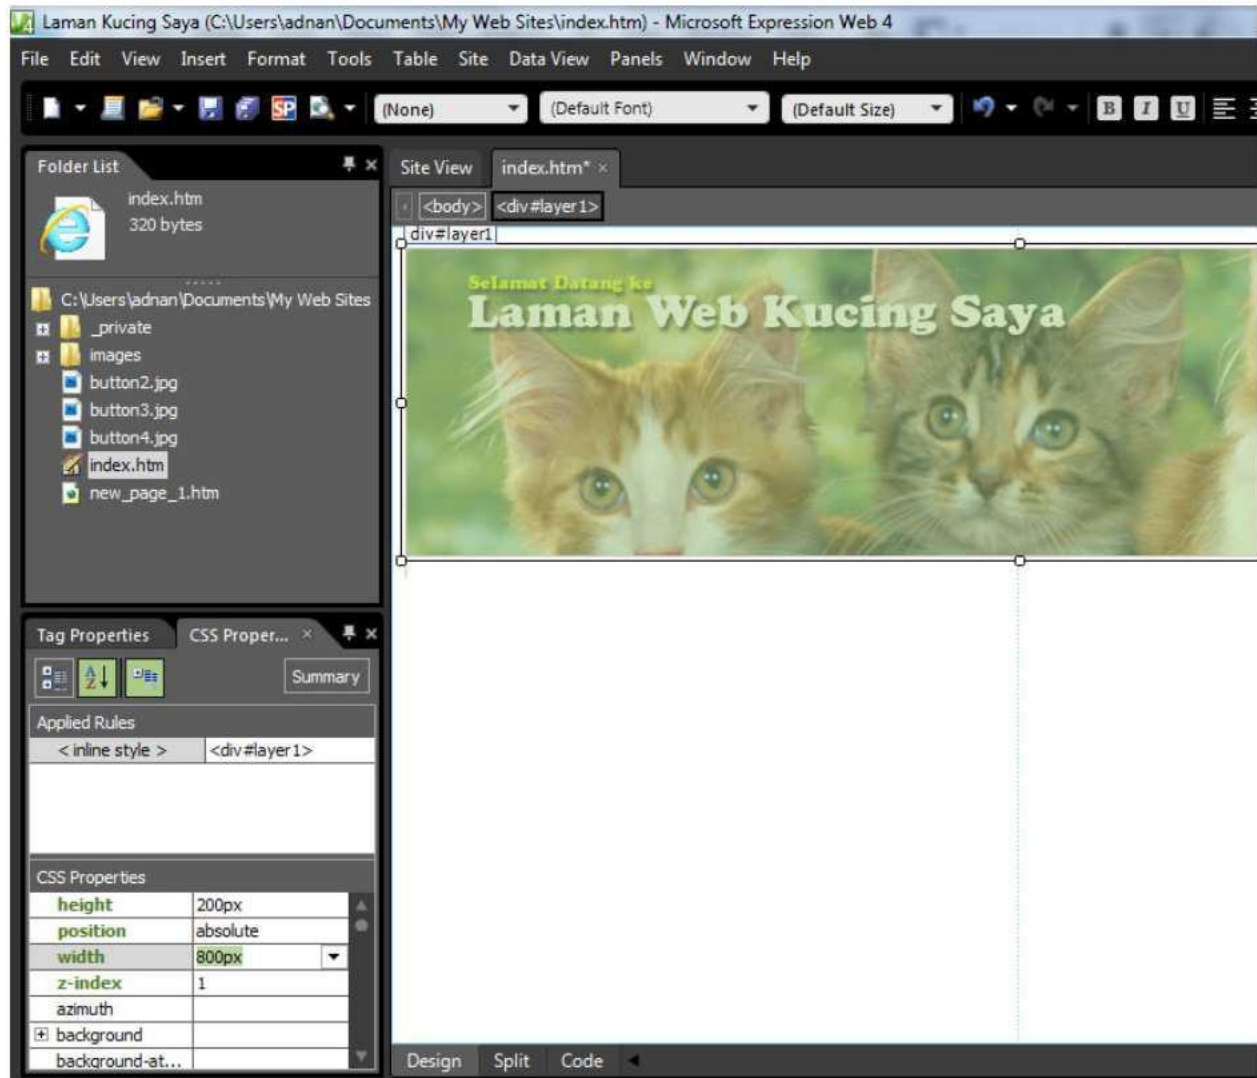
Laman Kucing Saya (C:\Users\adnan\Documents\My Web Sites\index.htm) - Microsoft Expression Web 4

File Edit View Insert Format Tools Table Site Data View Panels Window Help

(None) (Default Font) (Default Size) B I U

Folder List

index.htm
320 bytes

C:\Users\adnan\Documents\My Web Sites
_private
images
button2.jpg
button3.jpg
button4.jpg
index.htm
new_page_1.htm

Site View index.htm* ×

<body> <div#layer1>

div#layer1

Selamat Datang ke
Laman Web Kucing Saya

Tag Properties CSS Proper... ×

Summary

Applied Rules

| < inline style > | <div#layer1> |
|---|---|

CSS Properties

| height | 200px |
|---|---|
| position | absolute |
| width | 800px |
| z-index | 1 |
| azimuth | |
| background | |
| background-at... | |

Design Split Code